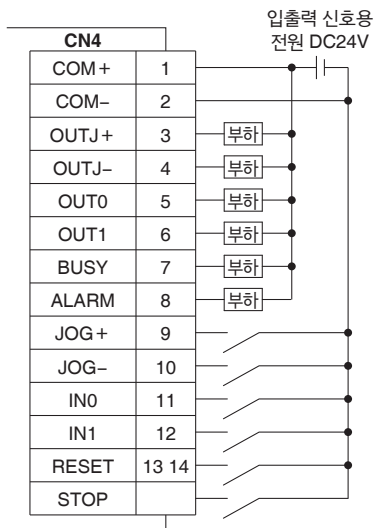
입출력 신호용
전원 DC24V

| CN4 | |
|---|---|
| COM+ | 1 |
| COM− | 2 |
| OUTJ+ | 3 |
| OUTJ− | 4 |
| OUT0 | 5 |
| OUT1 | 6 |
| BUSY | 7 |
| ALARM | 8 |
| JOG+ | 9 |
| JOG− | 10 |
| IN0 | 11 |
| IN1 | 12 |
| RESET | 13 14 |
| STOP | |

부하
부하
부하
부하
부하
부하